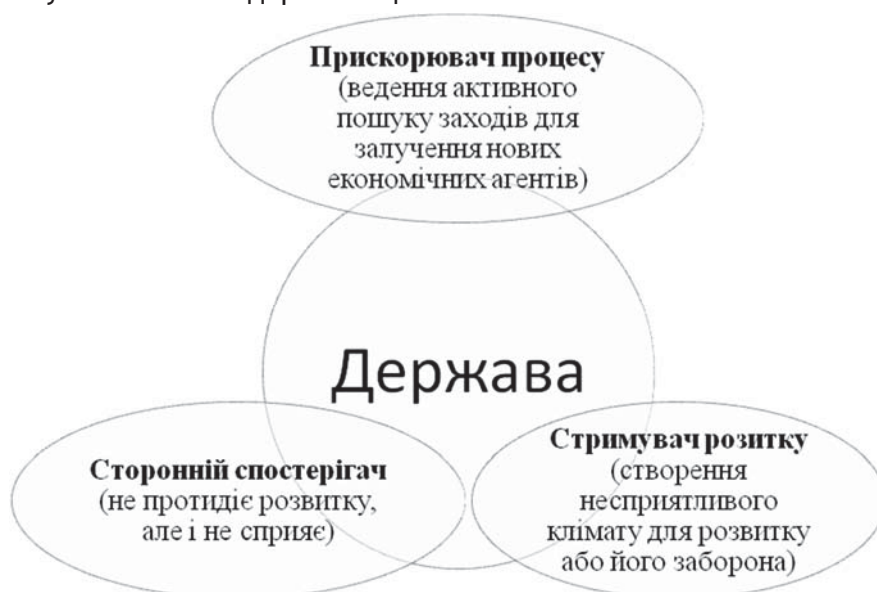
Прискорювач процесу
(ведення активного пошуку заходів для залучення нових економічних агентів)

Держава

Сторонній спостерігач
(не протидіє розвитку, але і не сприяє)

Стримувач розитку
(створення несприятливого клімату для розвитку або його заборона)